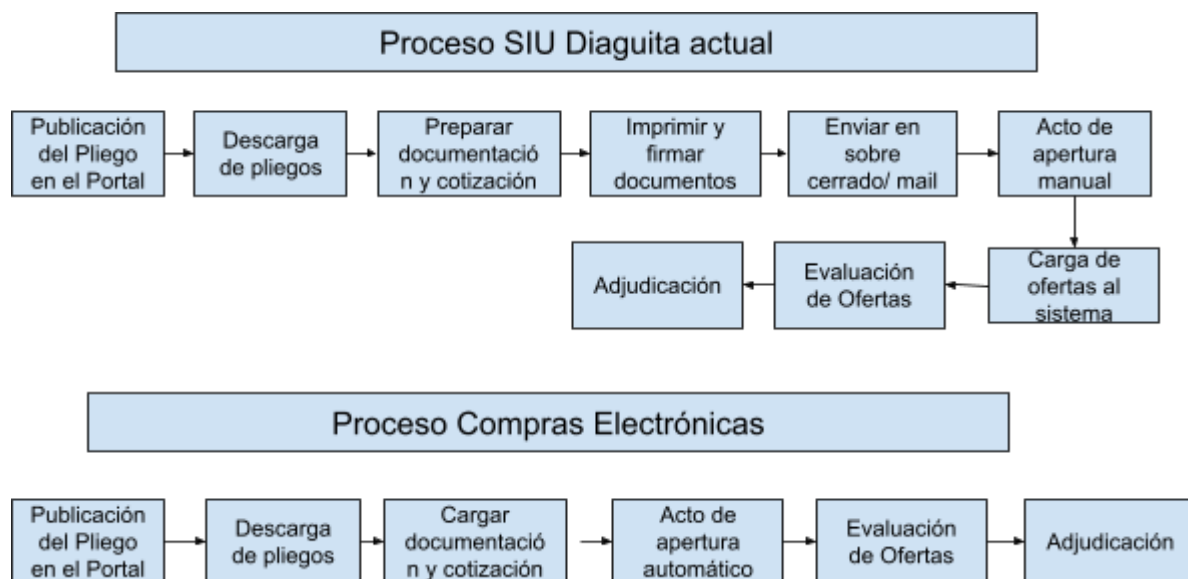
Proceso SIU Diaguita actual

Publicación del Pliego en el Portal

Descarga de pliegos

Preparar documentación y cotización

Imprimir y firmar documentos

Enviar en sobre cerrado/ mail

Acto de apertura manual

Carga de ofertas al sistema

Evaluación de Ofertas

Adjudicación

Proceso Compras Electrónicas

Publicación del Pliego en el Portal

Descarga de pliegos

Cargar documentación y cotización

Acto de apertura automático

Evaluación de Ofertas

Adjudicación